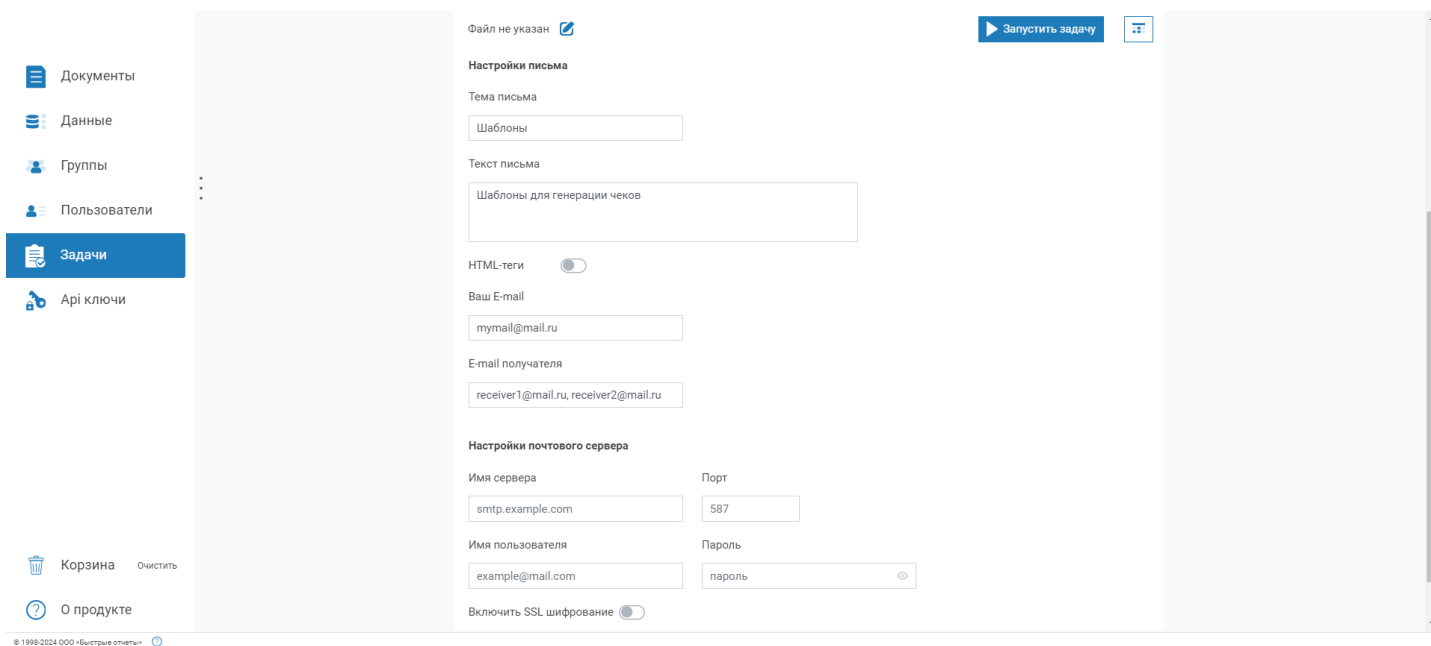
Документы
Данные
Группы
Пользователи
Задачи
Api ключи

Корзина Очистить
О продукте
© 1998-2024 ООО «Быстрые отчеты»

Файл не указан
Запустить задачу

Настройки письма
Тема письма
Шаблоны
Текст письма
Шаблоны для генерации чеков
HTML-теги
Ваш E-mail
mymail@mail.ru
E-mail получателя
receiver1@mail.ru, receiver2@mail.ru

Настройки почтового сервера
Имя сервера
smtp.example.com
Порт
587
Имя пользователя
example@mail.com
Пароль
пароль
Включить SSL шифрование